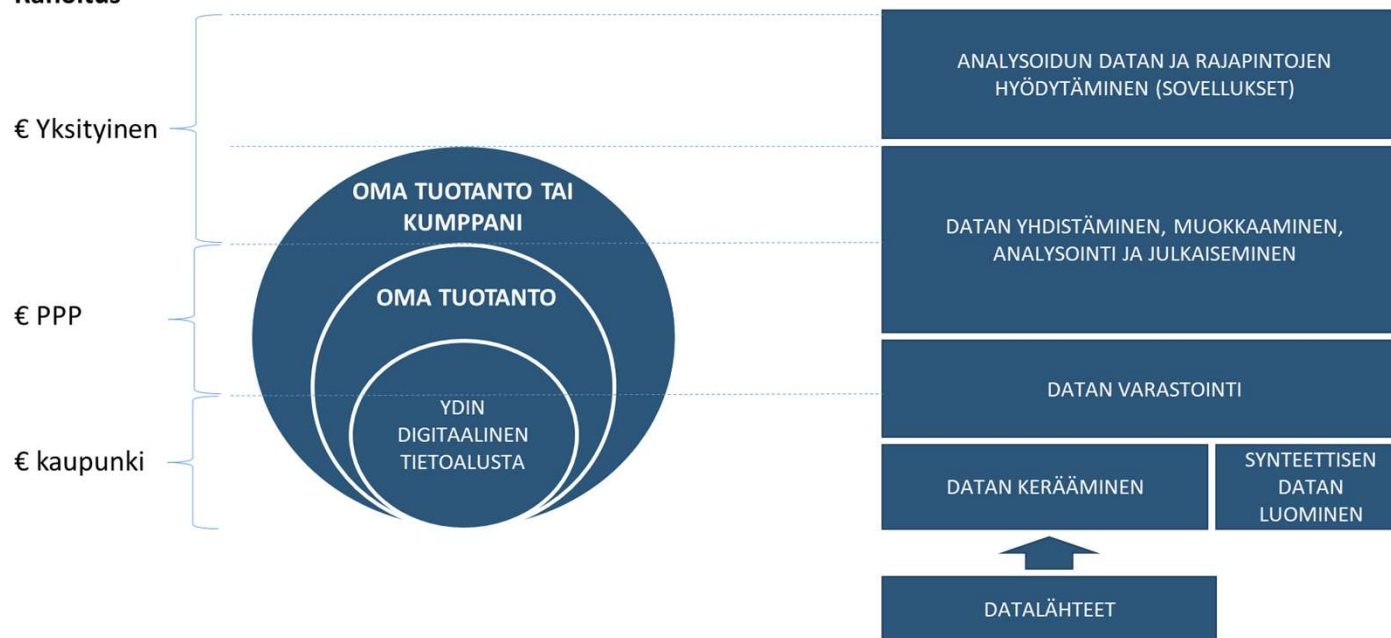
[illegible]

€ Yksityinen

€ PPP

€ kaupunki

OMA TUOTANTO TAI KUMPPANI

OMA TUOTANTO

YDIN DIGITAALINEN TIETOALUSTA

ANALYSOIDUN DATAN JA RAJAPINTOJEN HYÖDYTÄMINEN (SOVELLUKSET)

DATAN YHDISTÄMINEN, MUOKKAAMINEN, ANALYSOINTI JA JULKAISEMINEN

DATAN VARASTOINTI

DATAN KERÄÄMINEN

SYNTEETTISEN DATAN LUOMINEN

DATALÄHTEET